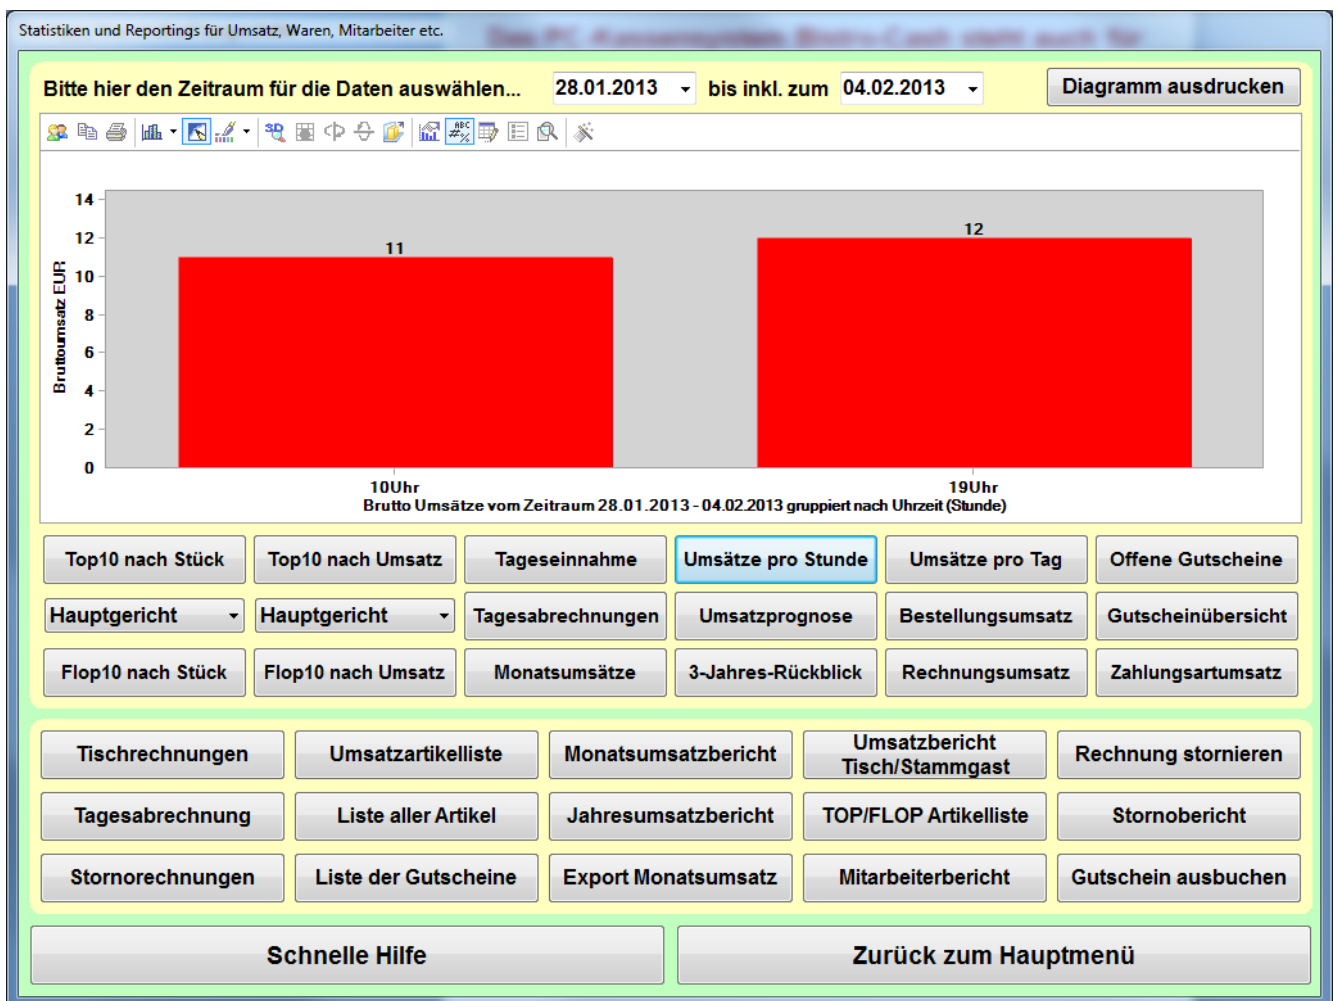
Statistiken und Reportings für Umsatz, Waren, Mitarbeiter etc.

Bitte hier den Zeitraum für die Daten auswählen... 28.01.2013 bis inkl. zum 04.02.2013 Diagramm ausdrucken

14
12
10
8
6
4
2
0

Bruttoumsatz EUR

11

12

10Uhr

19Uhr

Brutto Umsätze vom Zeitraum 28.01.2013 - 04.02.2013 gruppiert nach Uhrzeit (Stunde)

| Top10 nach Stück | Top10 nach Umsatz | Tageseinnahme | Umsätze pro Stunde | Umsätze pro Tag | Offene Gutscheine |
|---|---|---|---|---|---|
| Hauptgericht | Hauptgericht | Tagesabrechnungen | Umsatzprognose | Bestellungsumsatz | Gutscheinübersicht |
| Flop10 nach Stück | Flop10 nach Umsatz | Monatsumsätze | 3-Jahres-Rückblick | Rechnungsumsatz | Zahlungsartumsatz |

| Tischrechnungen | Umsatzartikelliste | Monatsumsatzbericht | Umsatzbericht Tisch/Stammgast | Rechnung stornieren |
|---|---|---|---|---|
| Tagesabrechnung | Liste aller Artikel | Jahresumsatzbericht | TOP/FLOP Artikelliste | Stornobericht |
| Stornorechnungen | Liste der Gutscheine | Export Monatsumsatz | Mitarbeiterbericht | Gutschein ausbuchen |

Schnelle Hilfe

Zurück zum Hauptmenü